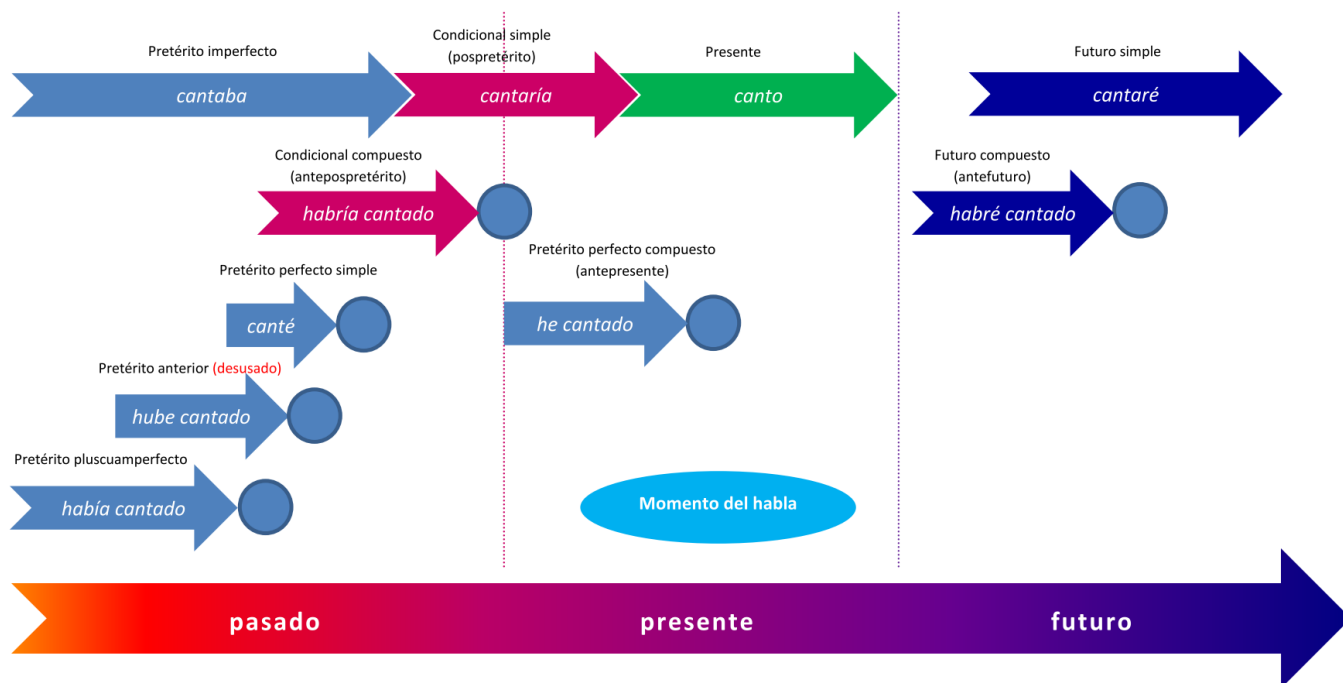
Pretérito imperfecto
cantaba

Condicional simple
(pospretérito)
cantaría

Presente
canto

Futuro simple
cantaré

Condicional compuesto
(antepospretérito)
habría cantado

Futuro compuesto
(antefuturo)
habré cantado

Pretérito perfecto simple
canté

Pretérito perfecto compuesto
(antepresente)
he cantado

Pretérito anterior (desusado)
hube cantado

Pretérito pluscuamperfecto
había cantado

Momento del habla

pasado
presente
futuro